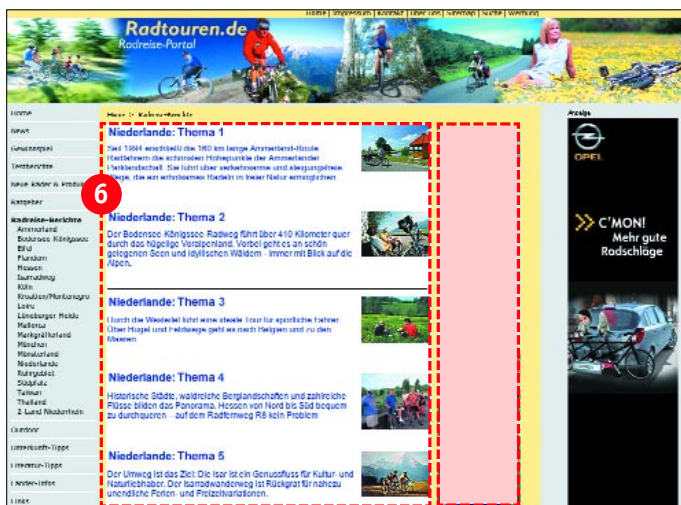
Home | Impressum | Kontakt | Über uns | Sitemap | Suche | Werbung

Radtouren.de
Radreise-Portal

Home
News
Gewinnspiel
Testberichte
Neue Räder & Produkte
Ratgeber
Radreise-Berichte
Ammerland
Bodensee Königssee
Eifel
Flandern
Hessen
Isarradweg
Köln
Kroatien/Montenegro
Loire
Lüneburger Heide
Mallorca
Mecklenburg
München
Münsterland
Niederlande
Ruhrgebiet
Südpfalz
Taiwan
Thailand
Z-Land Niederrhein
Outdoor
Unterkunft-Tipps
Literatur-Tipps
Länder-Infos
Links

Home :: Radreise-Berichte

6

Niederlande: Thema 1
Seit 1994 erschließt die 160 km lange Ammerland-Route Radfahrern die schönsten Höhepunkte der Ammerländer Parklandschaft. Sie führt über verkehrsarme und abgelegene Wege, die ein erholsames Radeln in freier Natur ermöglichen.

Niederlande: Thema 2
Der Bodensee-Königssee-Radweg führt über 410 Kilometer quer durch das hügelige Voralpenland. Vorbei geht es an schön gelegenen Seen und idyllischen Wäldern - immer mit Blick auf die Alpen.

Niederlande: Thema 3
Durch die Westeifel führt eine steile Tour für sportliche Fahrer. Über Hügel und Feldwege geht es nach Belgien und zu den Maaren.

Niederlande: Thema 4
Historische Städte, waldreiche Berglandschaften und zahlreiche Flüsse bilden das Panorama. Hessen von Nord bis Süd bequem zu durchqueren - auf dem Radfernweg R8 kein Problem.

Niederlande: Thema 5
Der Umweg ist das Ziel: Die Isar ist ein Genussfluss für Kultur- und Naturliebhaber. Der Isarradwanderweg ist Rückgrat für nahezu unendliche Ferien- und Freizeitvariationen.

Anzeige
OPEL
C'MON! Mehr gute Radschläge